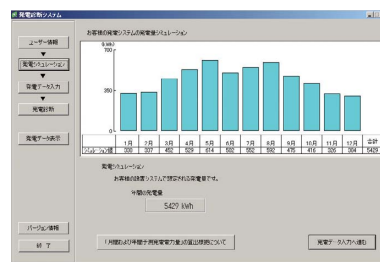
発電診断システム

ユーザー情報
▼
発電シミュレーション
▼
発電データ入力
▼
発電診断

発電データ表示

バージョン情報
終了

お客様の発電システムの発電量シミュレーション

(kWh)
700
350
0

| | 1月 | 2月 | 3月 | 4月 | 5月 | 6月 | 7月 | 8月 | 9月 | 10月 | 11月 | 12月 | 合計 |
|---|---|---|---|---|---|---|---|---|---|---|---|---|---|
| シミュレーション値 | 330 | 337 | 452 | 529 | 614 | 552 | 592 | 592 | 476 | 416 | 328 | 304 | 5429 |

発電シミュレーション
お客様の設置システムで想定される発電量です。
年間の発電量
5429 kWh

1月間および年間予測発電量の算出根拠について

発電データ入力へ進む